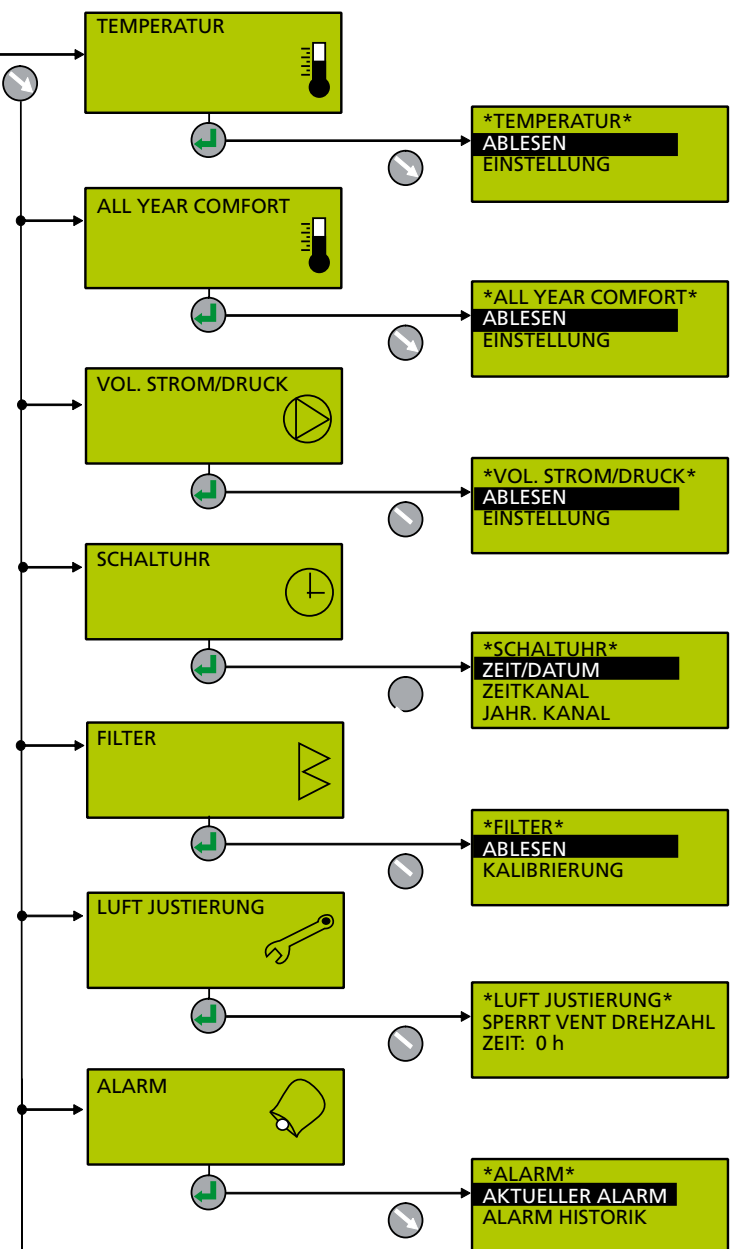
TEMPERATUR

*TEMPERATUR*
ABLESEN
EINSTELLUNG

ALL YEAR COMFORT

*ALL YEAR COMFORT*
ABLESEN
EINSTELLUNG

VOL. STROM/DRUCK

*VOL. STROM/DRUCK*
ABLESEN
EINSTELLUNG

SCHALTUHR

*SCHALTUHR*
ZEIT/DATUM
ZEITKANAL
JAHR. KANAL

FILTER

*FILTER*
ABLESEN
KALIBRIERUNG

LUFT JUSTIERUNG

*LUFT JUSTIERUNG*
SPERRT VENT DREHZAHL
ZEIT: 0 h

ALARM

*ALARM*
AKTUELLER ALARM
ALARM HISTORIK